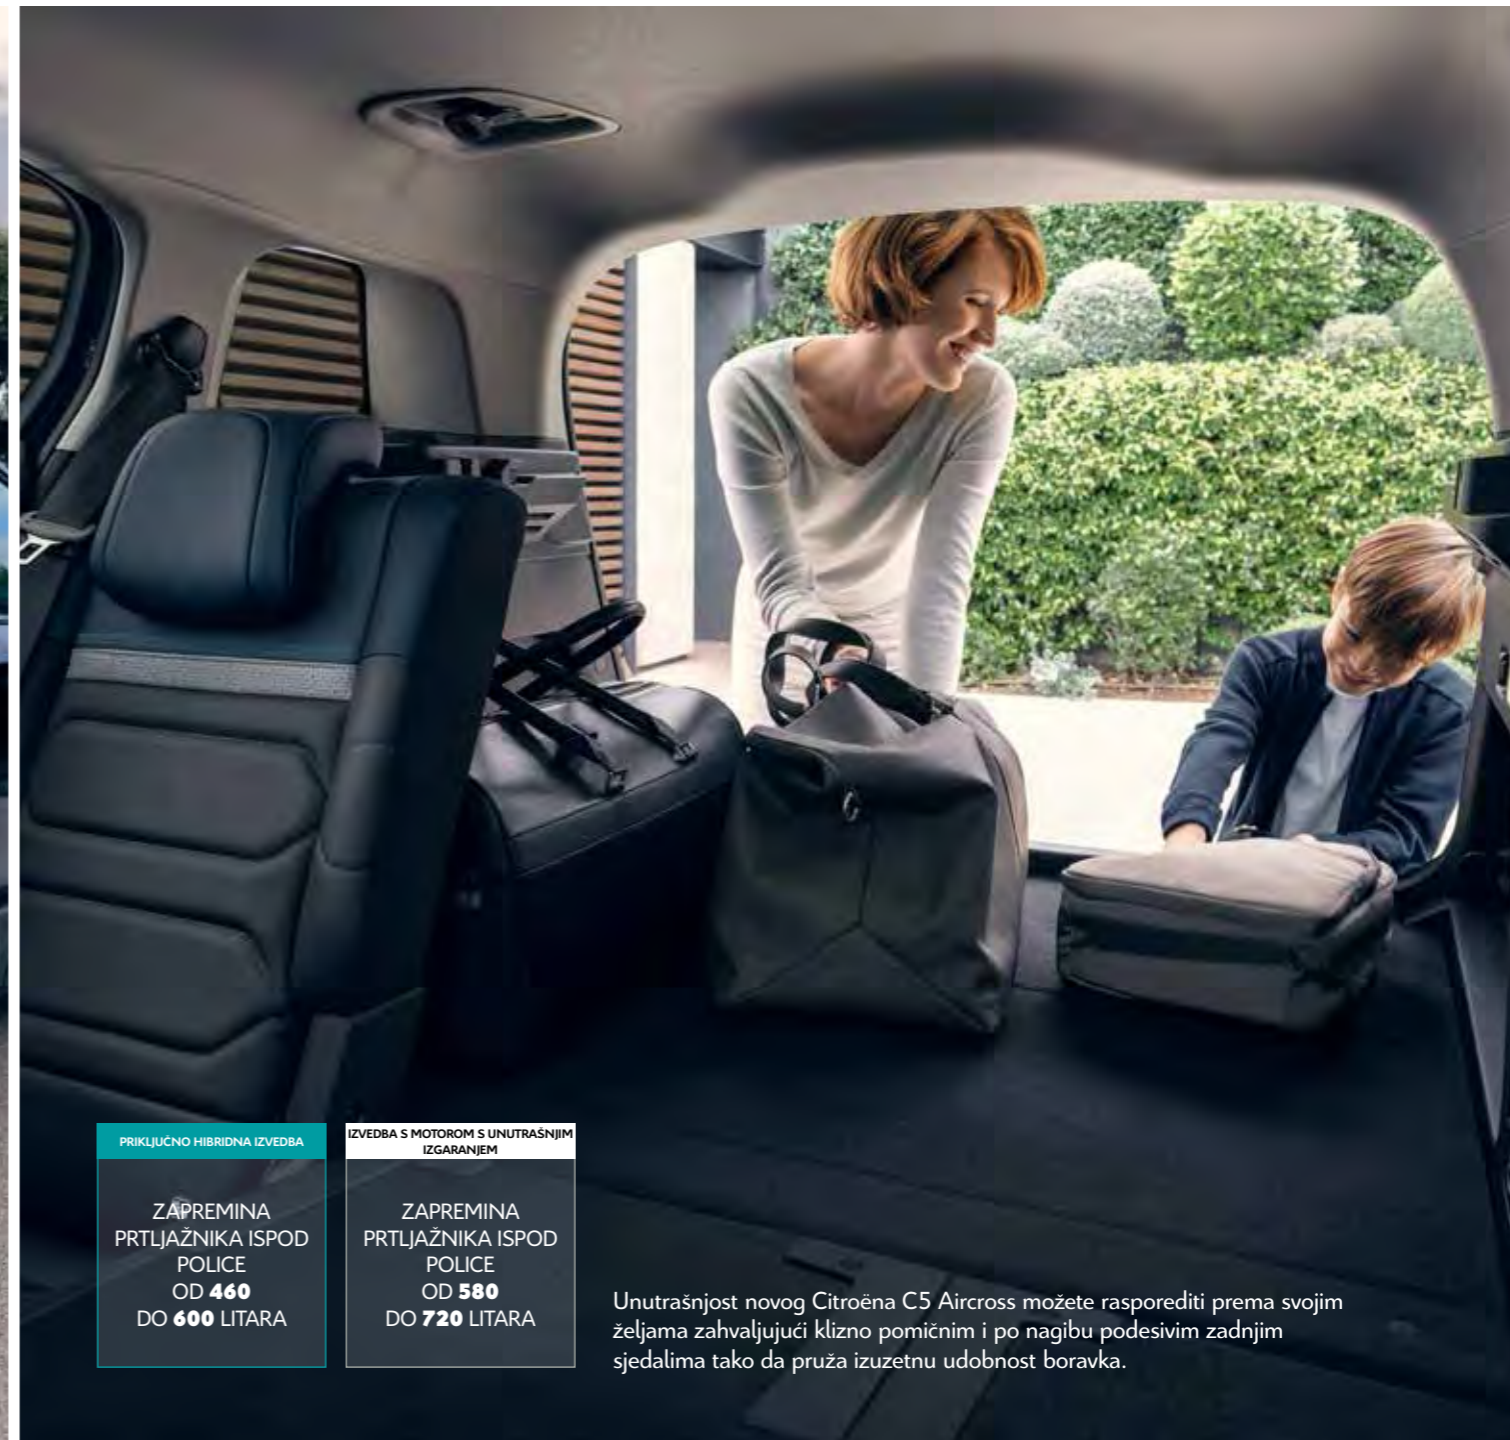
PRIKLJUČNO HIBRIDNA IZVEDBA

ZAPREMINA PRTLJAŽNIKA ISPOD POLICE OD **460** DO **600** LITARA

IZVEDBA S MOTOROM S UNUTRAŠNJIM IZGARANJEM

ZAPREMINA PRTLJAŽNIKA ISPOD POLICE OD **580** DO **720** LITARA

Unutrašnjost novog Citroëna C5 Aircross možete rasporediti prema svojim željama zahvaljujući klizno pomičnim i po nagibu podesivim zadnjim sjedalima tako da pruža izuzetnu udobnost boravka.